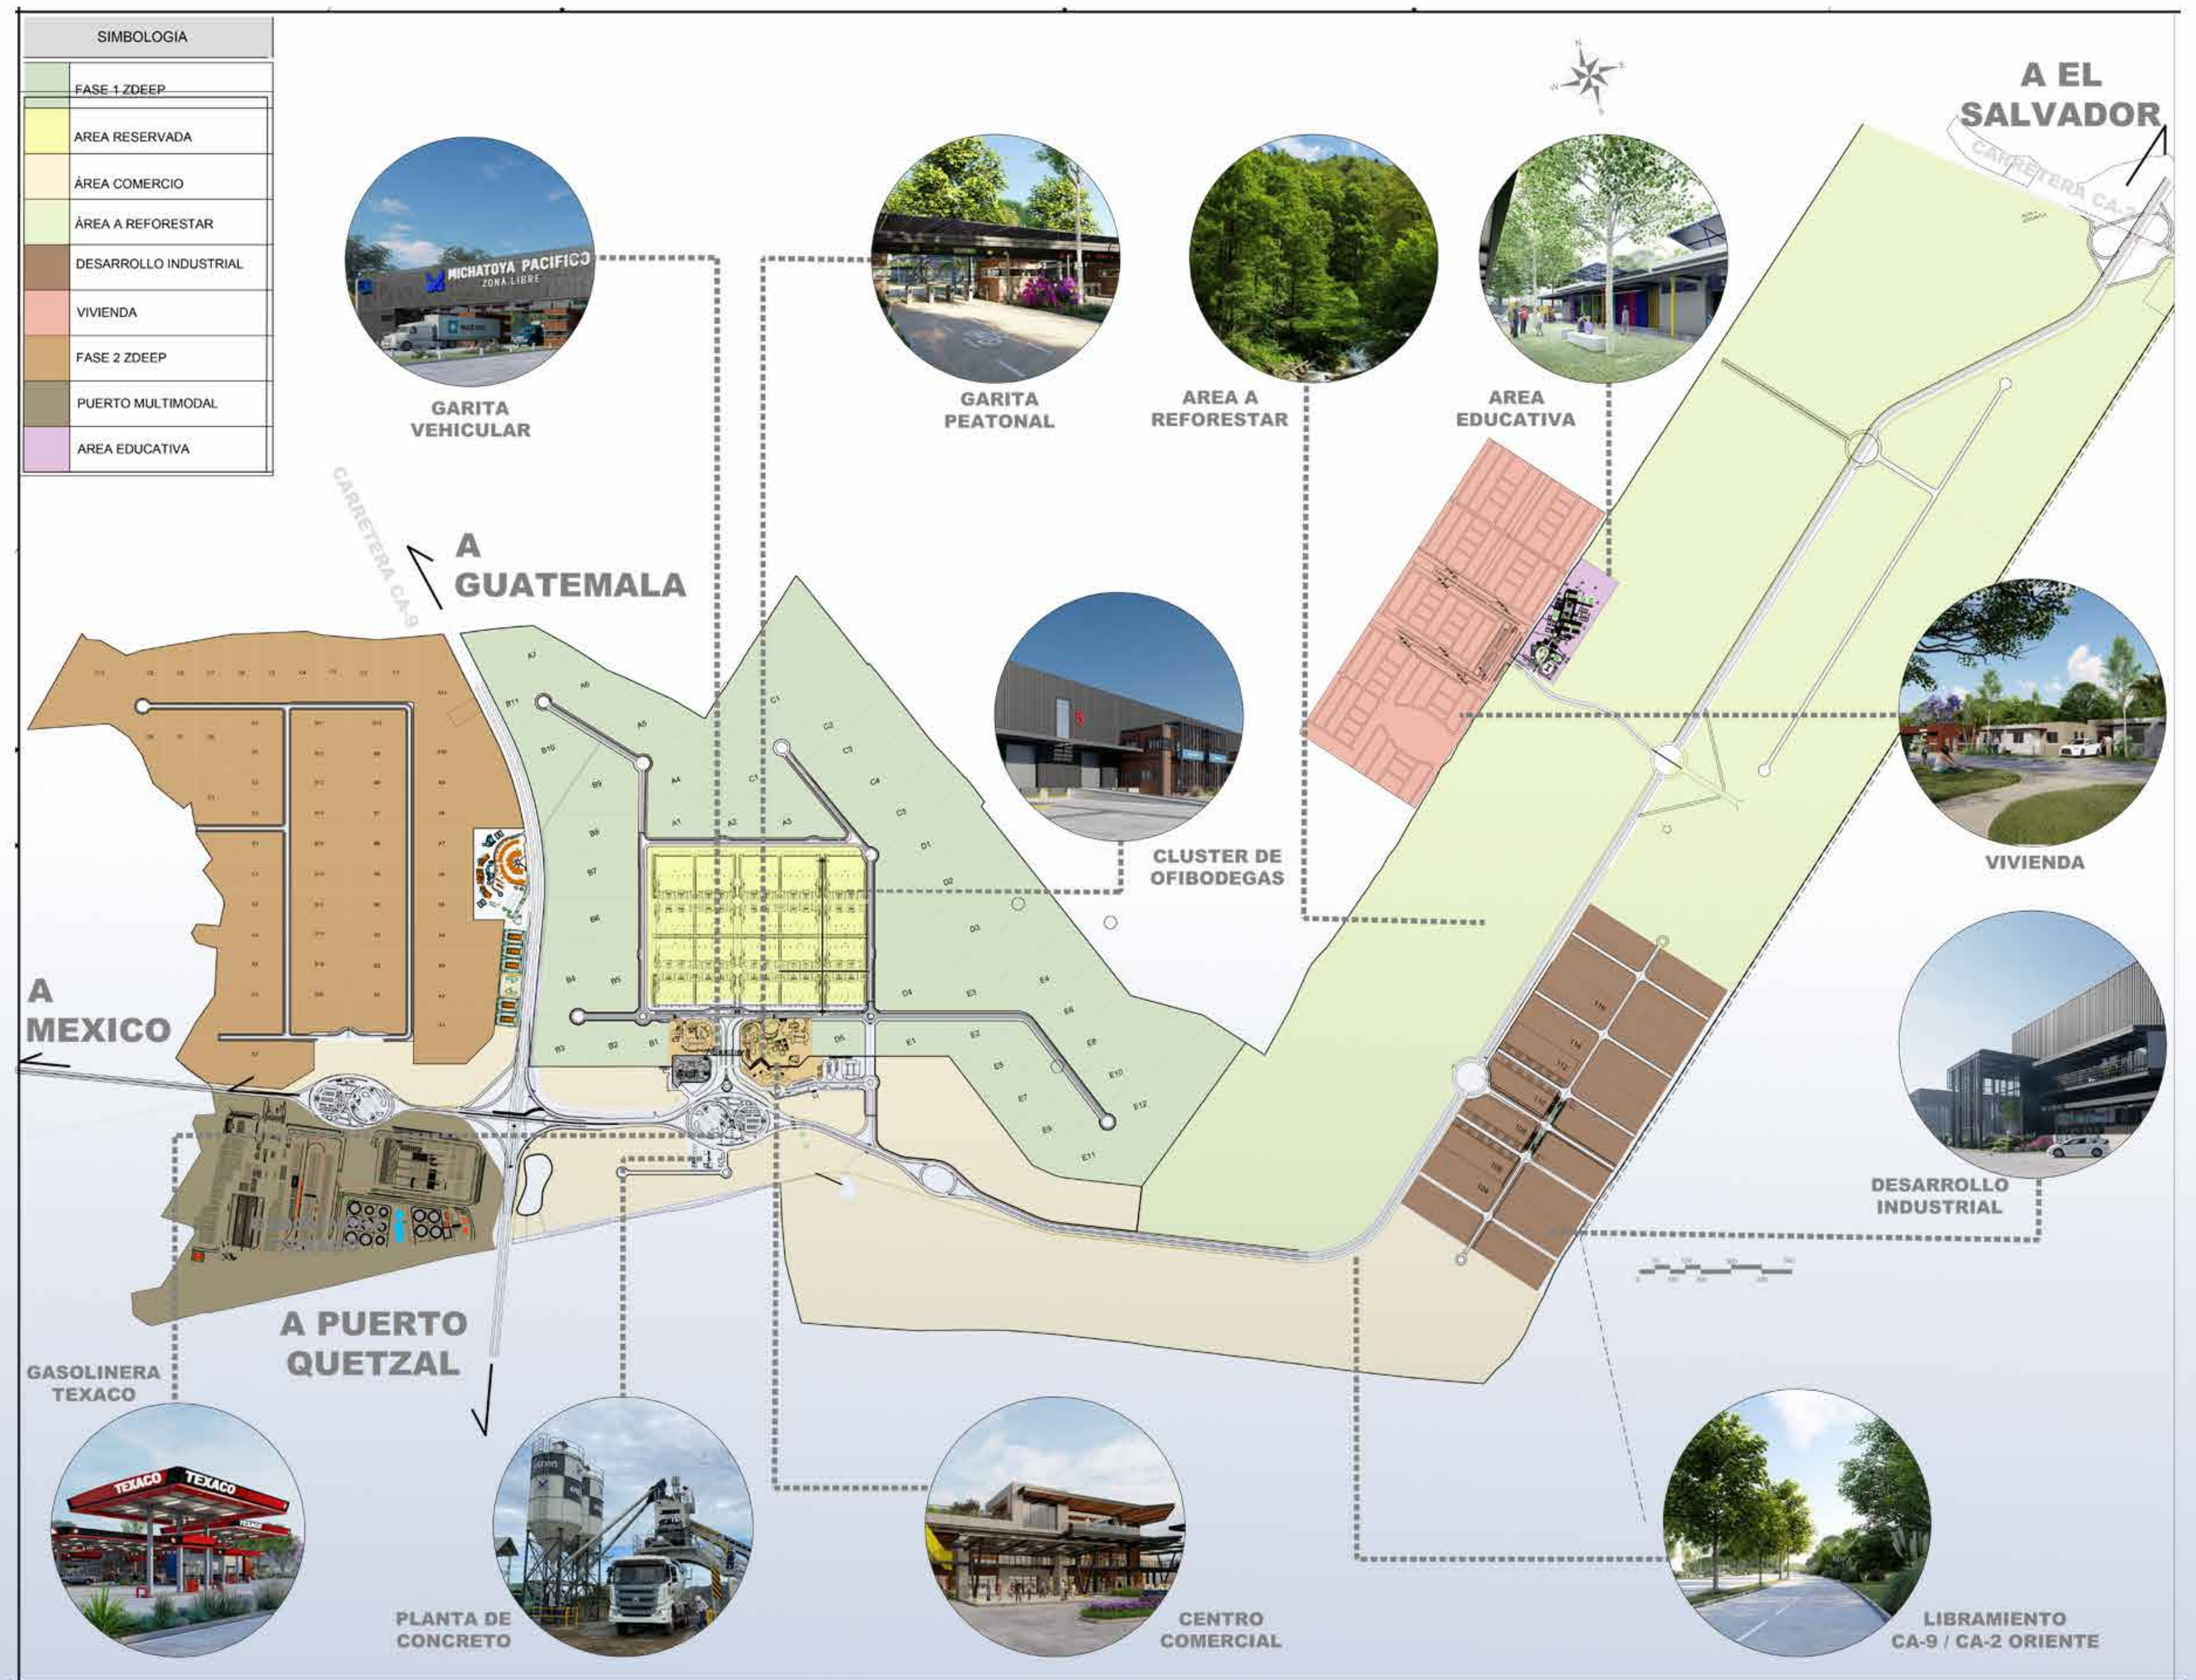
SIMBOLOGIA

FASE 1 ZDEEP

AREA RESERVADA

ÁREA COMERCIO

ÁREA A REFORESTAR

DESARROLLO INDUSTRIAL

VIVIENDA

FASE 2 ZDEEP

PUERTO MULTIMODAL

AREA EDUCATIVA

MICHATOYA PACIFICO
ZONA LIBRE

GARITA VEHICULAR

GARITA PEATONAL

AREA A REFORESTAR

AREA EDUCATIVA

A EL SALVADOR

CARRETERA CA-2

CARRETERA CA-9

A GUATEMALA

CLUSTER DE OFIBODEGAS

VIVIENDA

A MEXICO

DESARROLLO INDUSTRIAL

A PUERTO QUETZAL

GASOLINERA TEXACO

TEXACO TEXACO

PLANTA DE CONCRETO

CENTRO COMERCIAL

LIBRAMIENTO CA-9 / CA-2 ORIENTE